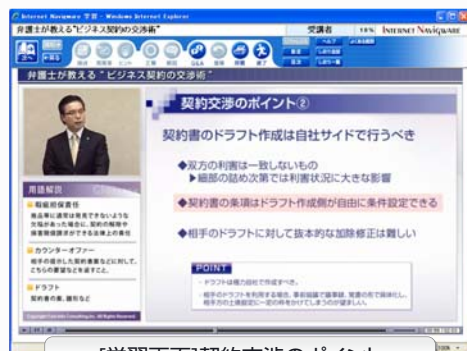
Internet Navigware 学習 - Windows Internet Explorer
弁護士が教える"ビジネス契約の交渉術"
受講者
INTERNET NAVIGWARE
弁護士が教える"ビジネス契約の交渉術"
契約交渉のポイント②
契約書のドラフト作成は自社サイドで行うべき
◆双方の利害は一致しないもの
▶細部の詰め次第では利害状況に大きな影響
◆契約書の条項はドラフト作成側が自由に条件設定できる
◆相手のドラフトに対して抜本的な加除修正は難しい
POINT
用語解説
■瑕疵担保責任
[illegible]
■カウンターオファー
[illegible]
■ドラフト
契約書の案、草稿など
[学習画面]契約交渉のポイント